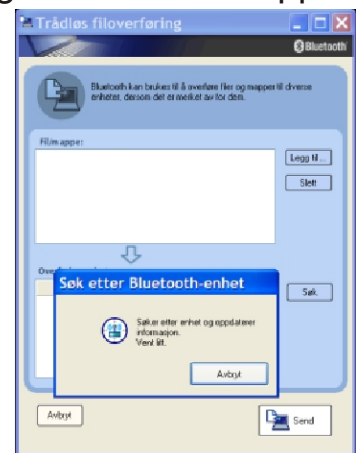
Trådløs filoverføring

Bluetooth

Bluetooth kan brukes til å overføre filer og mapper til diverse enheter, dersom det er merket av for dem.

Fil/mappe:

Legg til...

Slett

Søk

Søk etter Bluetooth-enhet

Søker etter enhet og oppdaterer informasjon. Vent litt.

Avbryt

Avbryt

Send